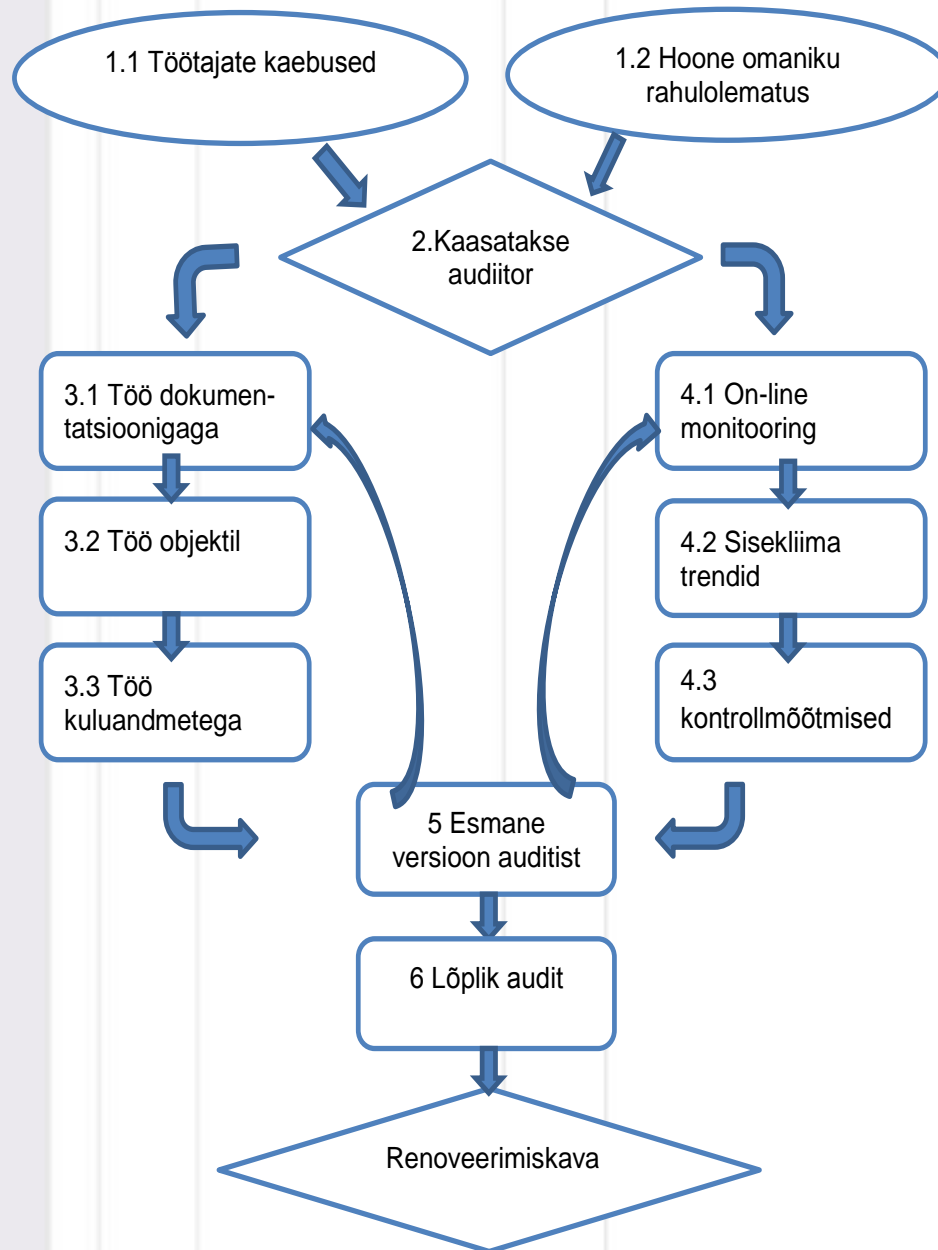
1.1 Töötajate kaebused

1.2 Hoone omaniku rahulolematus

2.Kaasatakse audiitor

3.1 Töö dokumentatsioonigaga

3.2 Töö objektil

3.3 Töö kuluandmetega

4.1 On-line monitooring

4.2 Sisekliima trendid

4.3 kontrollmõõtmised

5 Esmane versioon auditist

6 Lõplik audit

Renoveerimiskava